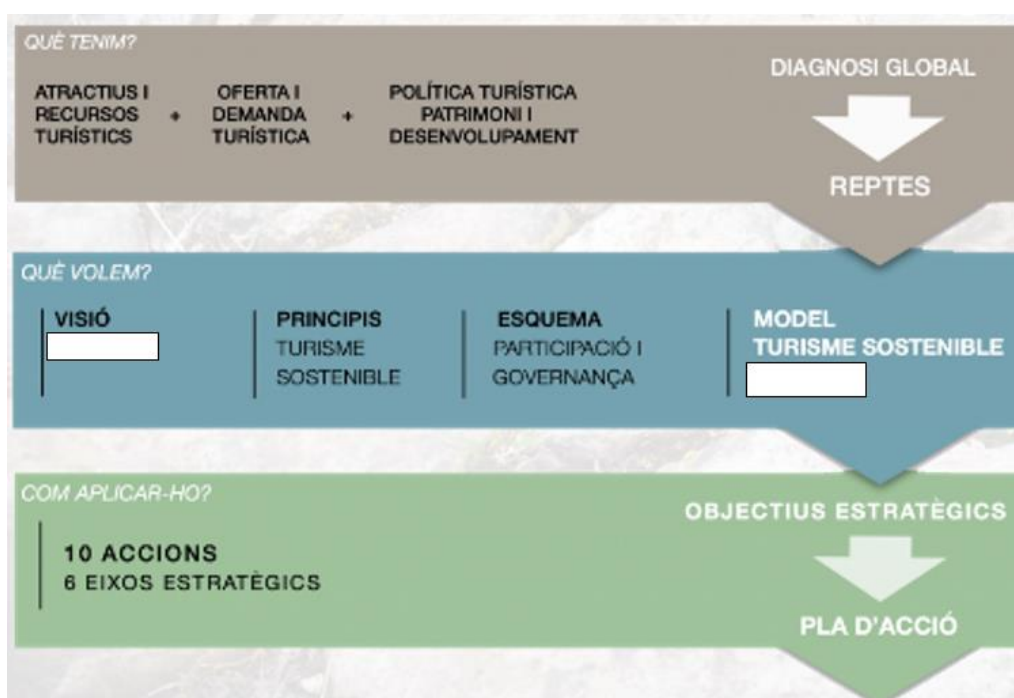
QUÈ TENIM?

ATRACTIUS I RECURSOS TURÍSTICS + OFERTA I DEMANDA TURÍSTICA + POLÍTICA TURÍSTICA PATRIMONI I DESENVOLUPAMENT

DIAGNOSI GLOBAL

REPTES

QUÈ VOLEM?

VISIÓ

PRINCIPIS
TURISME SOSTENIBLE

ESQUEMA
PARTICIPACIÓ I GOVERNANÇA

MODEL
TURISME SOSTENIBLE

COM APLICAR-HO?

10 ACCIONS
6 EIXOS ESTRATÈGICS

OBJECTIUS ESTRATÈGICS

PLA D'ACCIÓ